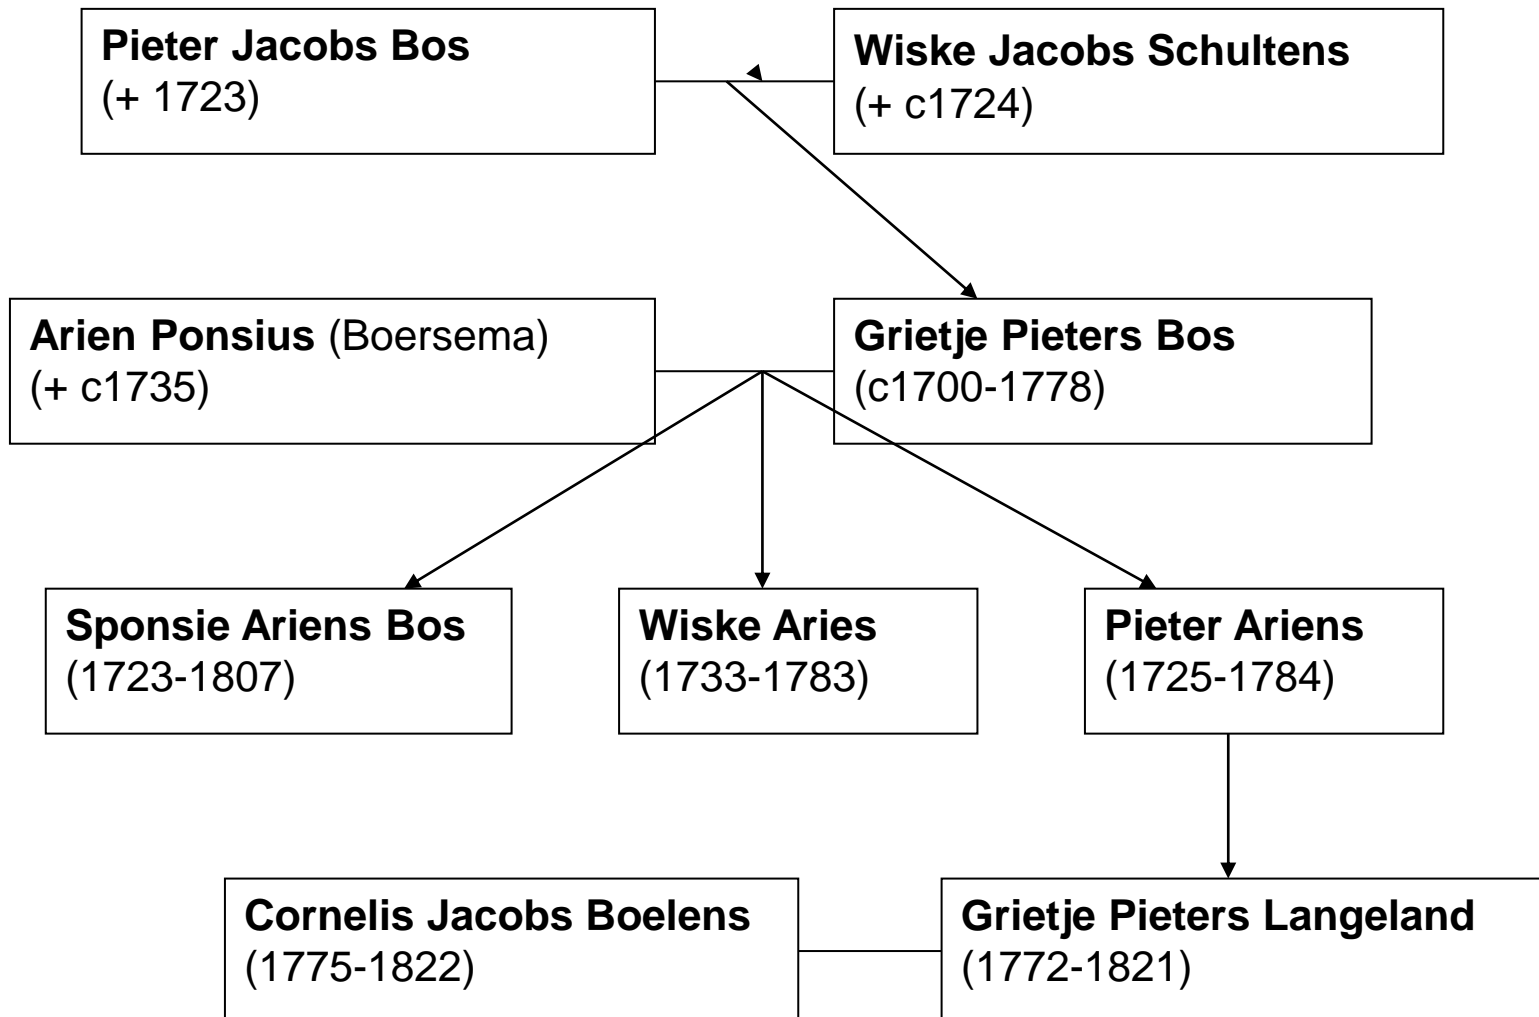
Pieter Jacobs Bos
(+ 1723)

Wiske Jacobs Schultens
(+ c1724)

Arien Ponsius (Boersema)
(+ c1735)

Grietje Pieters Bos
(c1700-1778)

Sponsie Ariens Bos
(1723-1807)

Wiske Aries
(1733-1783)

Pieter Ariens
(1725-1784)

Cornelis Jacobs Boelens
(1775-1822)

Grietje Pieters Langeland
(1772-1821)